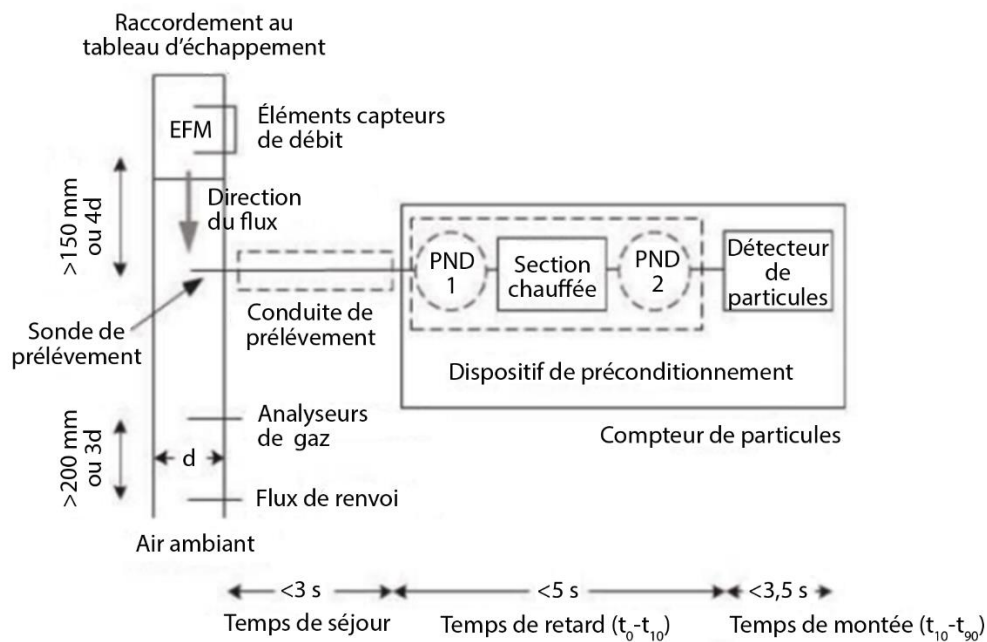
Raccordement au tableau d'échappement

EFM

Éléments capteurs de débit

>150 mm ou 4d

Direction du flux

Sonde de prélèvement

Conduite de prélèvement

PND 1

Section chauffée

PND 2

Détecteur de particules

Dispositif de préconditionnement

Compteur de particules

>200 mm ou 3d

d

Analyseurs de gaz

Flux de renvoi

Air ambiant

<3 s

<5 s

<3,5 s

Temps de séjour

Temps de retard ($t_0$-$t_{10}$)

Temps de montée ($t_{10}$-$t_{90}$)